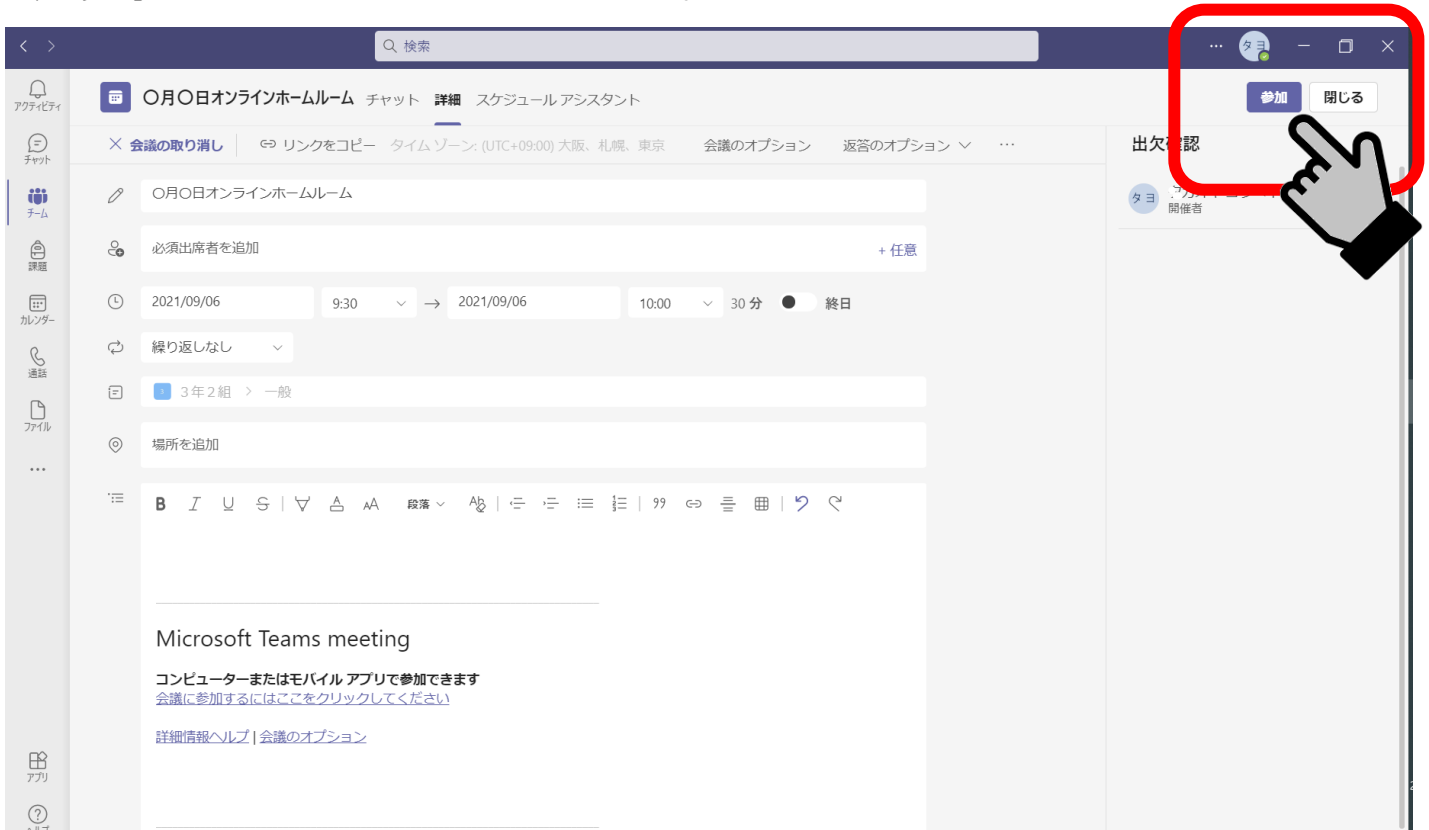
検索

タヨ

アクティビティ
チャット
チーム
課題
カレンダー
通話
ファイル
...
アプリ
ヘルプ

〇月〇日オンラインホームルーム チャット 詳細 スケジュール アシスタント

参加 閉じる

× 会議の取り消し リンクをコピー タイム ゾーン: (UTC+09:00) 大阪、札幌、東京 会議のオプション 返答のオプション ∨ ···

出欠確認

タヨ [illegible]
開催者

〇月〇日オンラインホームルーム

必須出席者を追加 + 任意

2021/09/06 9:30 → 2021/09/06 10:00 30 分 終日

繰り返しなし

3年2組 > 一般

場所を追加

B I U S 段落

Microsoft Teams meeting

コンピューターまたはモバイル アプリで参加できます
会議に参加するにはここをクリックしてください

詳細情報ヘルプ | 会議のオプション